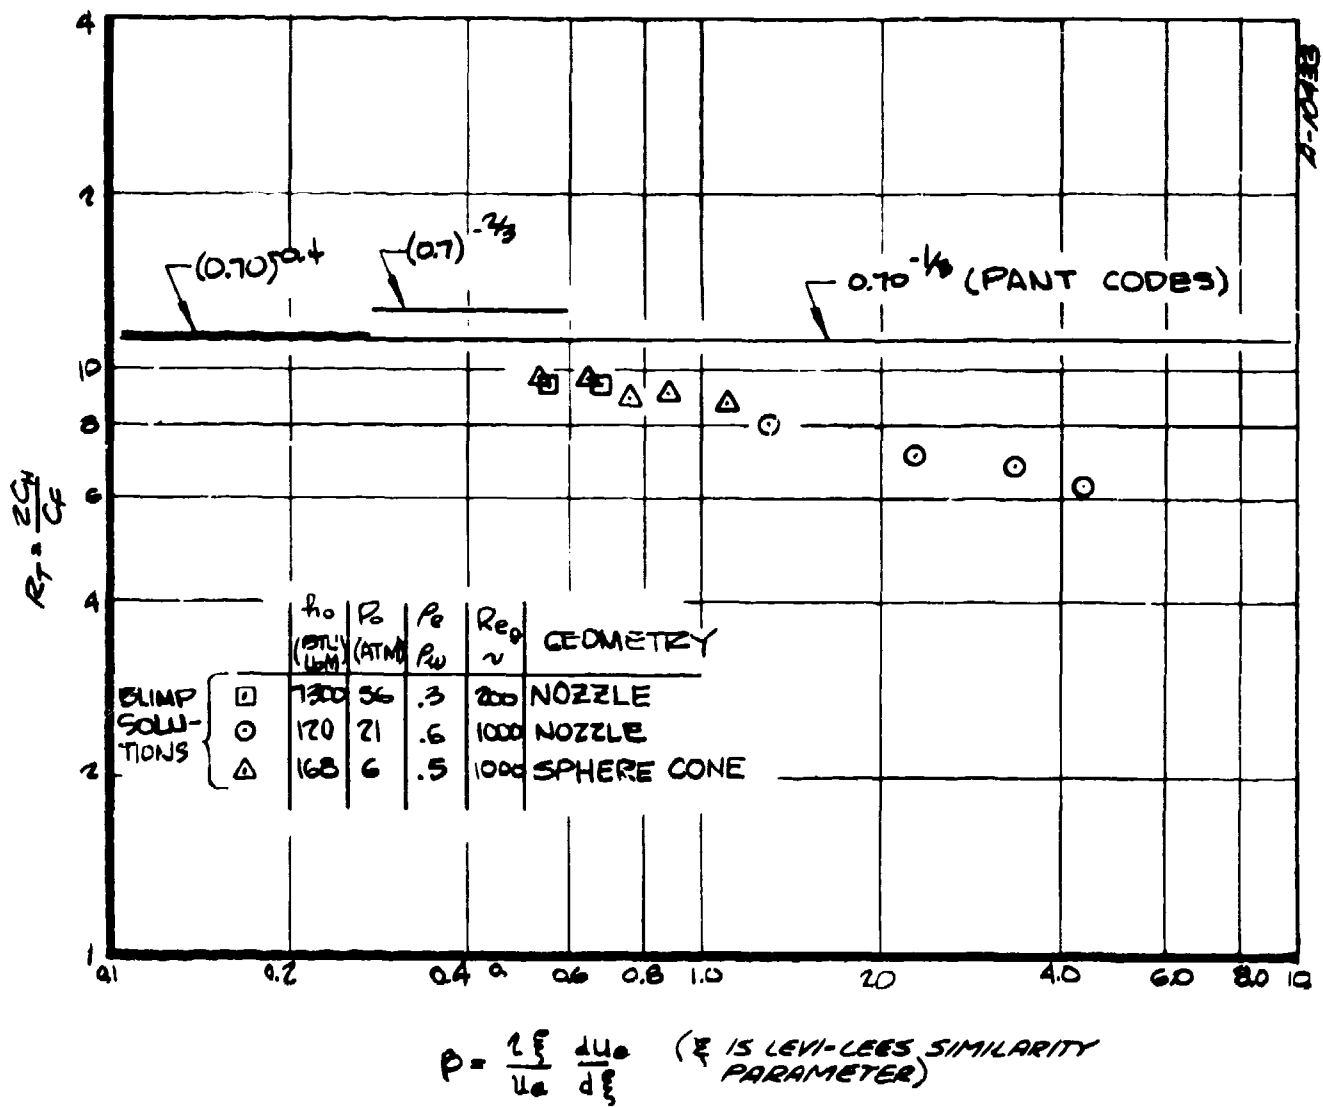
4

2

$(0.70)^{-0.4}$

$(0.7)^{-2/3}$

$0.70^{-1/3}$ (PANT CODES)

10

8

6

4

2

1

$R_T = \frac{2C_H}{C_f}$

|  | $h_o$ (BTU/LbM) | $P_o$ (ATM) | $\frac{\rho_e}{\rho_w}$ | $Re_\theta$ ~ | GEOMETRY |
|---|---|---|---|---|---|
| BLIMP SOLU-TIONS ⊡ | 7300 | 56 | .3 | 200 | NOZZLE |
| ⊙ | 170 | 21 | .6 | 1000 | NOZZLE |
| △ | 168 | 6 | .5 | 1000 | SPHERE CONE |

0.1 0.2 0.4 0.6 0.8 1.0 2.0 4.0 6.0 8.0 10

$\beta = \frac{2\xi}{u_e}\frac{du_e}{d\xi}$ ($\xi$ IS LEVI-LEES SIMILARITY PARAMETER)

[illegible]